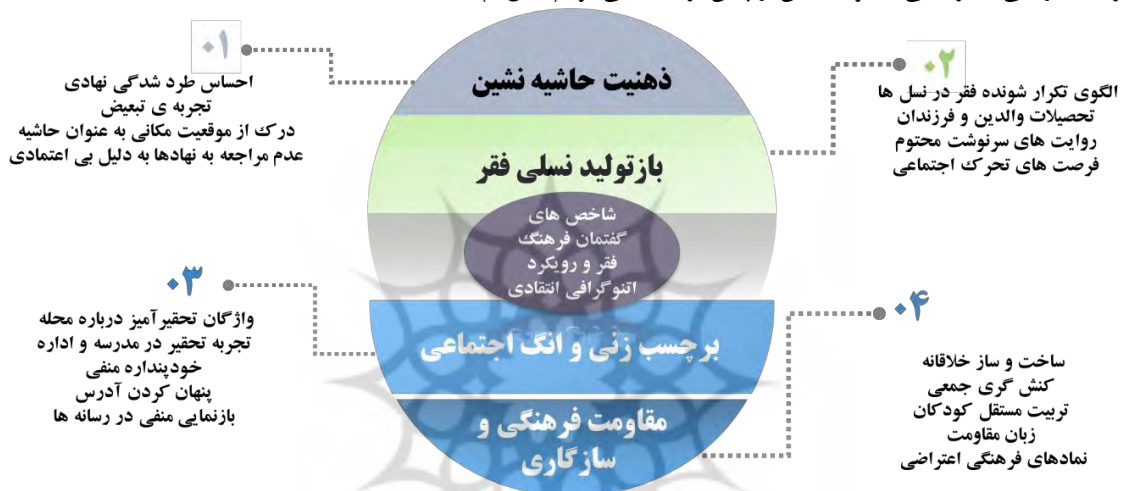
۰۱
احساس طرد شدگی نهادی
تجربه ی تبعیض
درک از موقعیت مکانی به عنوان حاشیه
عدم مراجعه به نهادها به دلیل بی اعتمادی

ذهنیت حاشیه نشین

۰۲
الگوی تکرار شونده فقر در نسل ها
تحصیلات والدین و فرزندان
روایت های سرنوشت محتوم
فرصت های تحرک اجتماعی

بازتولید نسلی فقر

شاخص های
گفتمان فرهنگ
فقر و رویکرد
اتنوگرافی انتقادی

۰۳
واژگان تحقیرآمیز درباره محله
تجربه تحقیر در مدرسه و اداره
خودپنداره منفی
پنهان کردن آدرس
بازنمایی منفی در رسانه ها

برچسب زنی و انگ اجتماعی

۰۴
ساخت و ساز خلاقانه
کنش گری جمعی
تربیت مستقل کودکان
زبان مقاومت
نمادهای فرهنگی اعتراضی

مقاومت فرهنگی و سازگاری